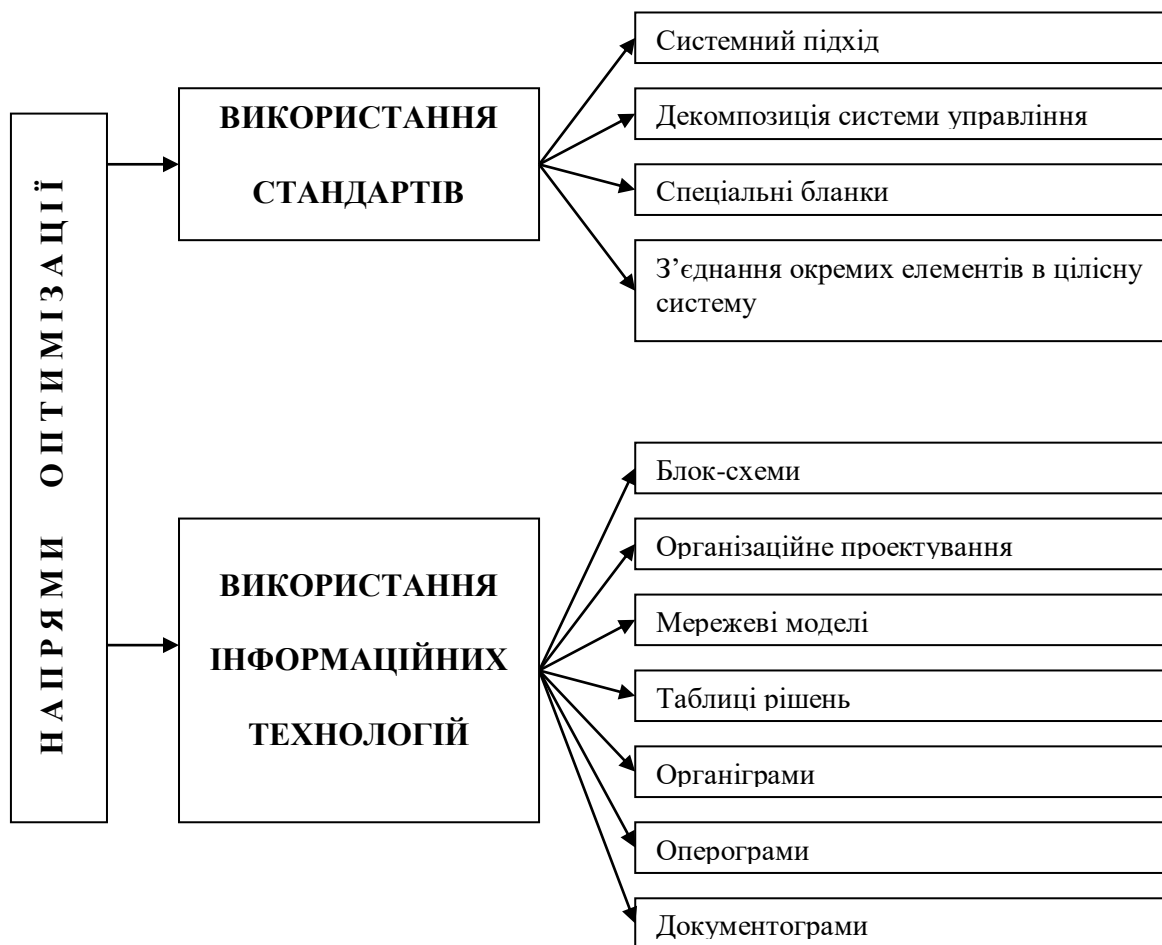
НАПРЯМИ ОПТИМІЗАЦІЇ

ВИКОРИСТАННЯ СТАНДАРТІВ

Системний підхід

Декомпозиція системи управління

Спеціальні бланки

З'єднання окремих елементів в цілісну систему

ВИКОРИСТАННЯ ІНФОРМАЦІЙНИХ ТЕХНОЛОГІЙ

Блок-схеми

Організаційне проектування

Мережеві моделі

Таблиці рішень

Органіграми

Оперограми

Документограми